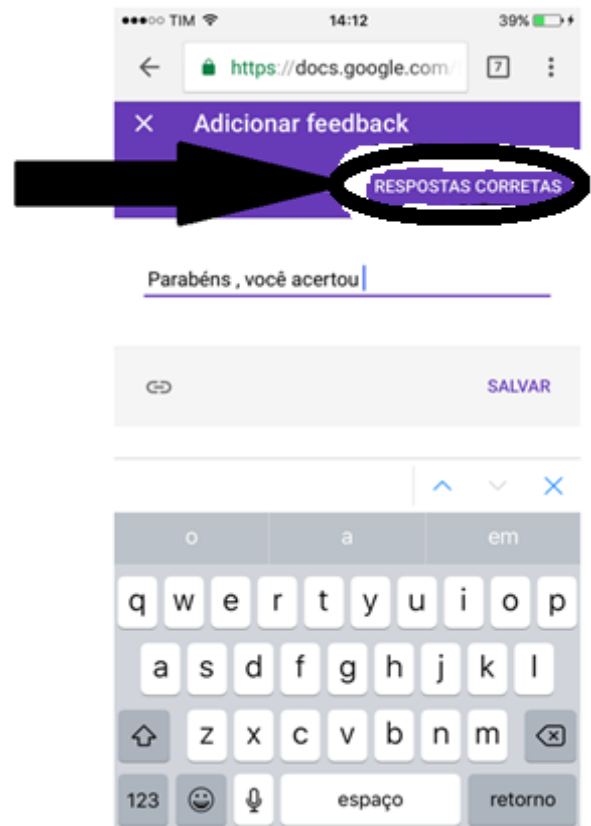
●●●○○ TIM 14:12 39%

https://docs.google.com/

7

Adicionar feedback

RESPOSTAS CORRETAS

Parabéns , você acertou

SALVAR

o a em

q w e r t y u i o p

a s d f g h j k l

z x c v b n m

123 espaço retorno